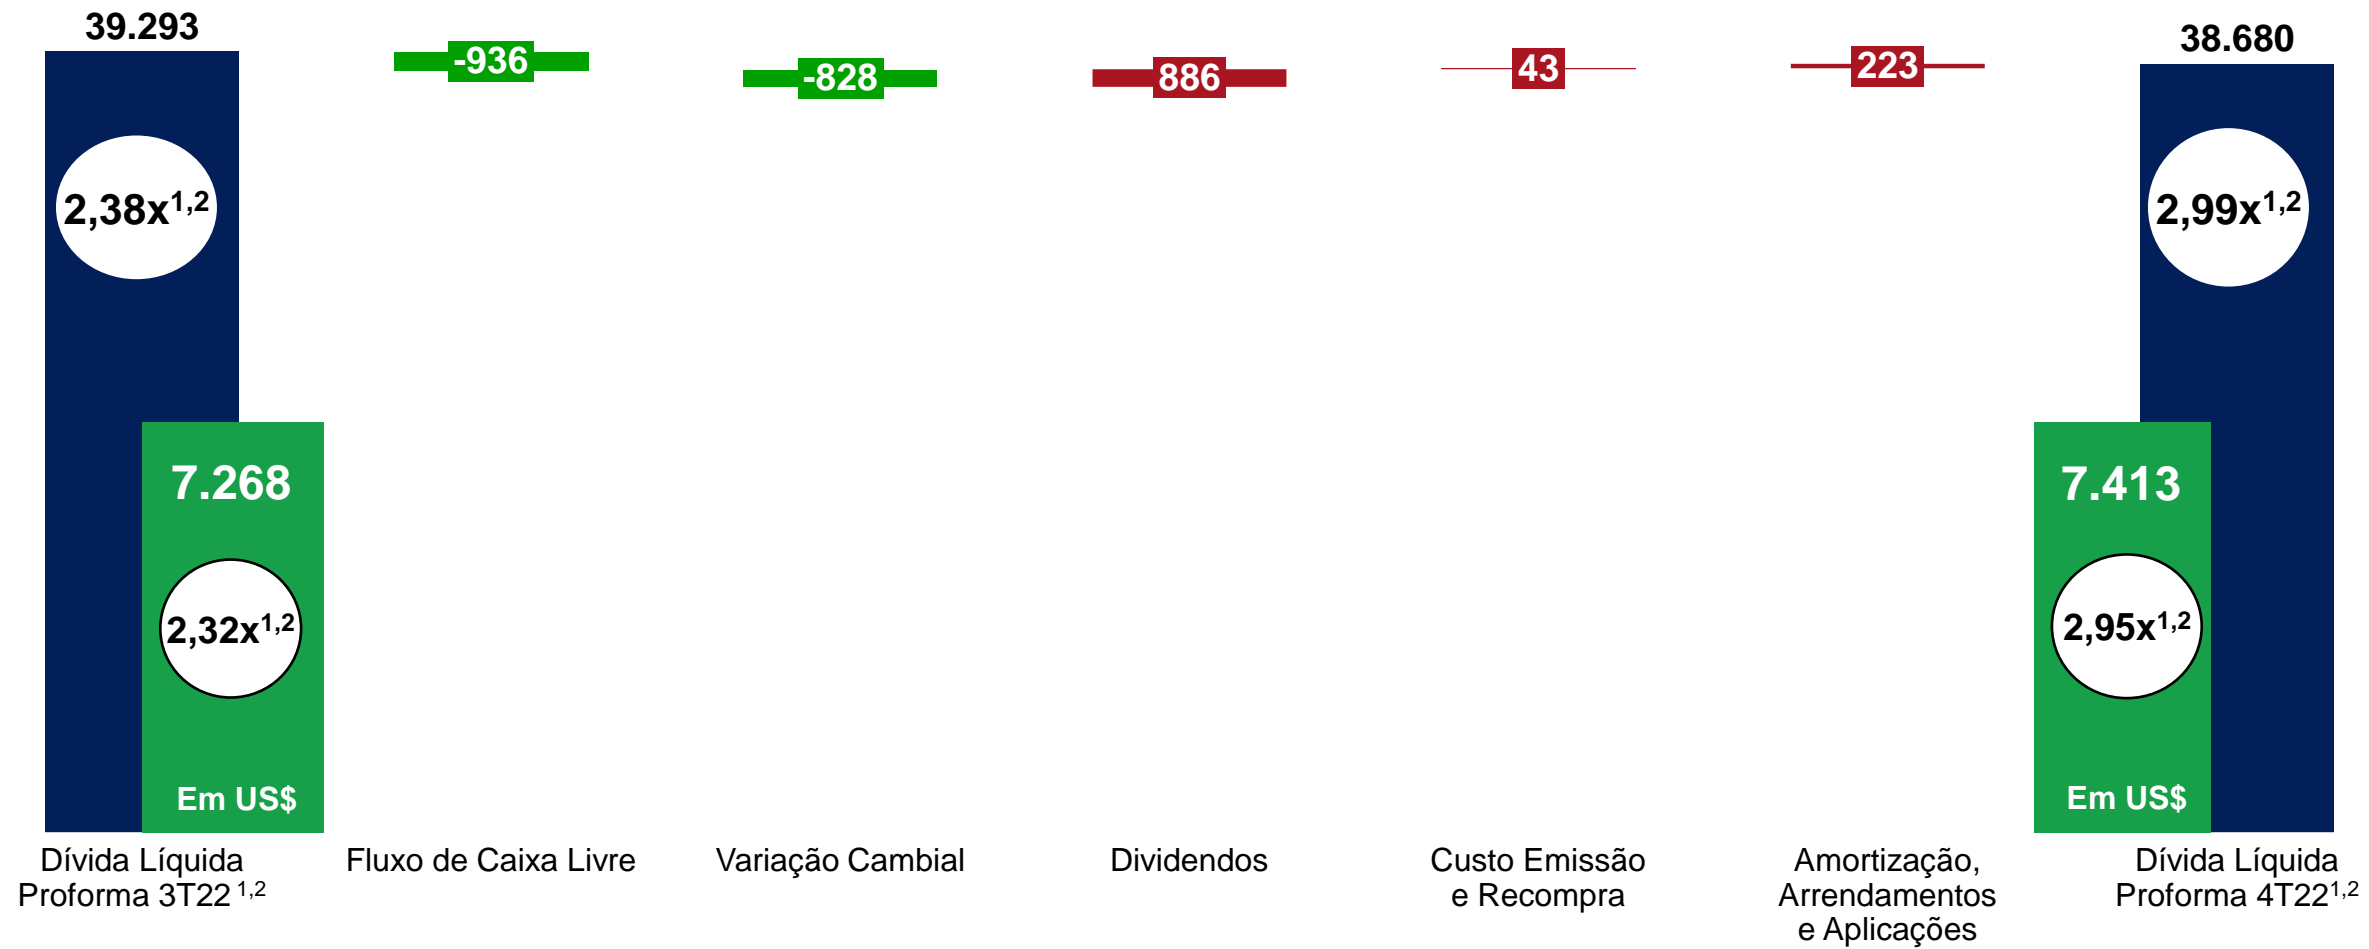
39.293

$2,38x^{1,2}$

7.268

$2,32x^{1,2}$

Em US$

-936

-828

886

43

223

38.680

$2,99x^{1,2}$

7.413

$2,95x^{1,2}$

Em US$

Dívida Líquida Proforma 3T22 $^{1,2}$

Fluxo de Caixa Livre

Variação Cambial

Dividendos

Custo Emissão e Recompra

Amortização, Arrendamentos e Aplicações

Dívida Líquida Proforma 4T22$^{1,2}$